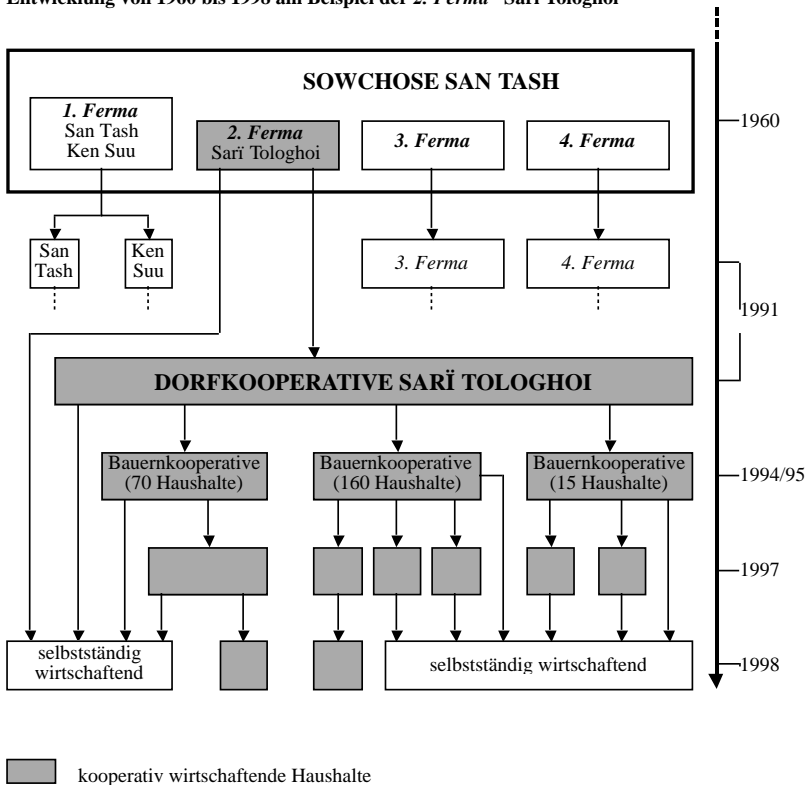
Entwicklung von 1960 bis 1998 am Beispiel der *2. Ferma* Sarï Tologhoi

SOWCHOSE SAN TASH

*1. Ferma*
San Tash
Ken Suu

*2. Ferma*
Sarï Tologhoi

*3. Ferma*

*4. Ferma*

1960

San Tash

Ken Suu

*3. Ferma*

*4. Ferma*

1991

DORFKOOPERATIVE SARÏ TOLOGHOI

Bauernkooperative (70 Haushalte)

Bauernkooperative (160 Haushalte)

Bauernkooperative (15 Haushalte)

1994/95

1997

selbstständig wirtschaftend

selbstständig wirtschaftend

1998

kooperativ wirtschaftende Haushalte